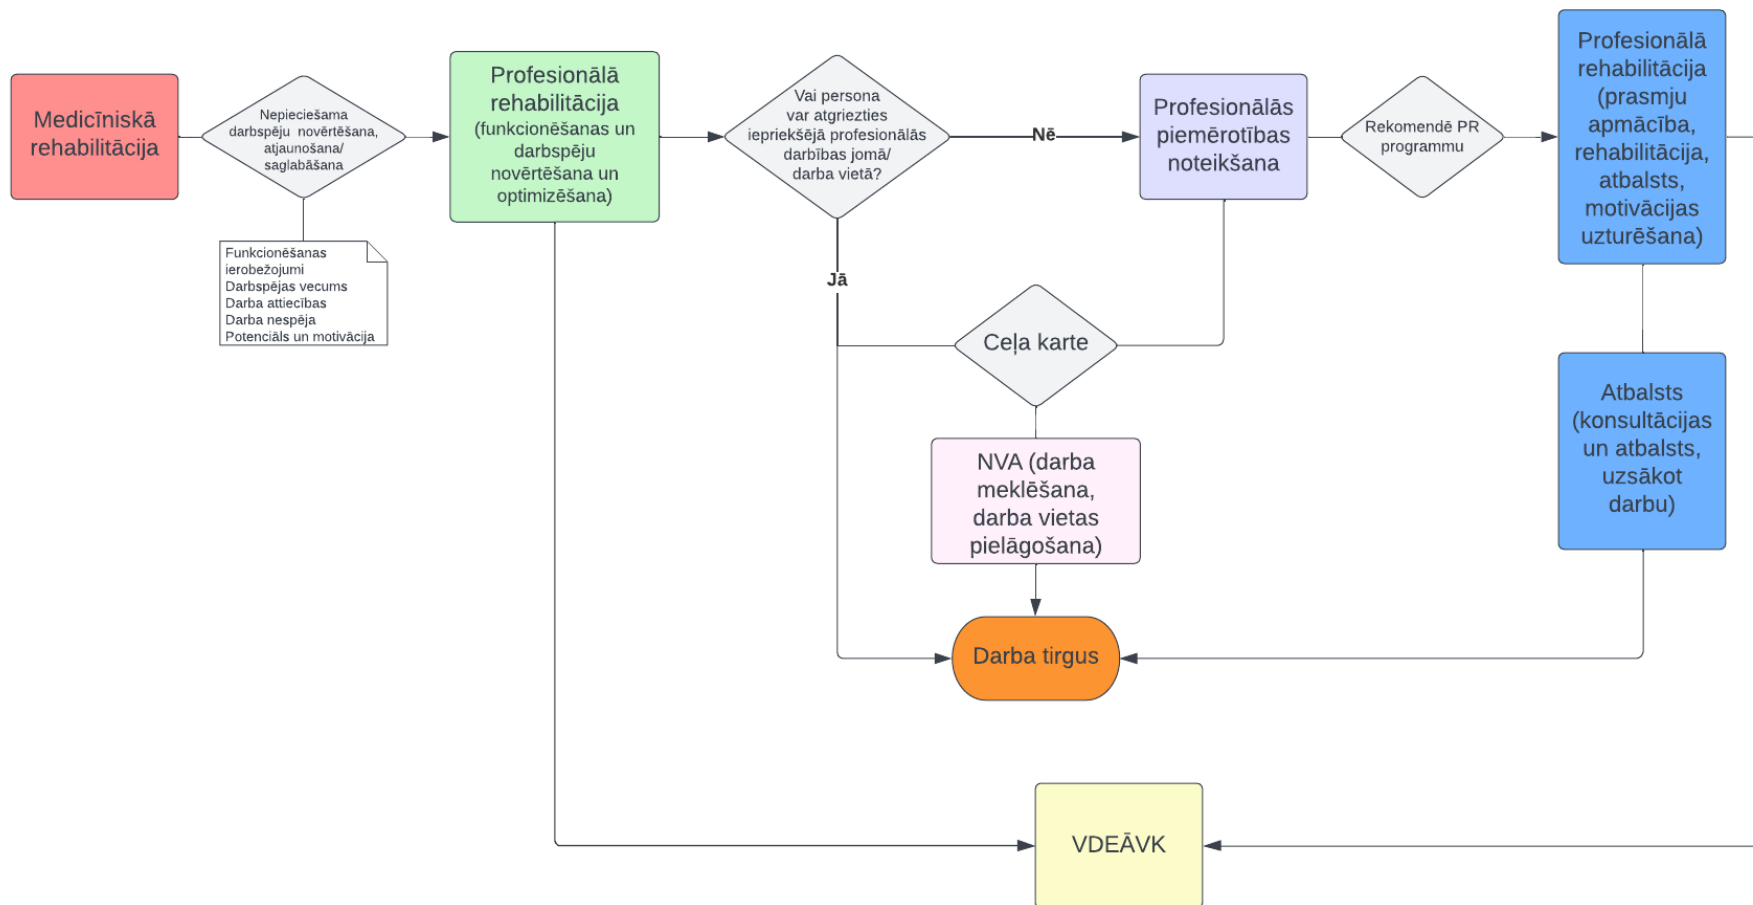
Medicīniskā rehabilitācija

Nepieciešama darbspēju novērtēšana, atjaunošana/ saglabāšana

Funkcionēšanas ierobežojumi
Darbspējas vecums
Darba attiecības
Darba nespēja
Potenciāls un motivācija

Profesionālā rehabilitācija (funkcionēšanas un darbspēju novērtēšana un optimizēšana)

Vai persona var atgriezties iepriekšējā profesionālās darbības jomā/ darba vietā?

Nē

Jā

Profesionālās piemērotības noteikšana

Rekomendē PR programmu

Profesionālā rehabilitācija (prasmju apmācība, rehabilitācija, atbalsts, motivācijas uzturēšana)

Ceļa karte

NVA (darba meklēšana, darba vietas pielāgošana)

Atbalsts (konsultācijas un atbalsts, uzsākot darbu)

Darba tirgus

VDEĀVK